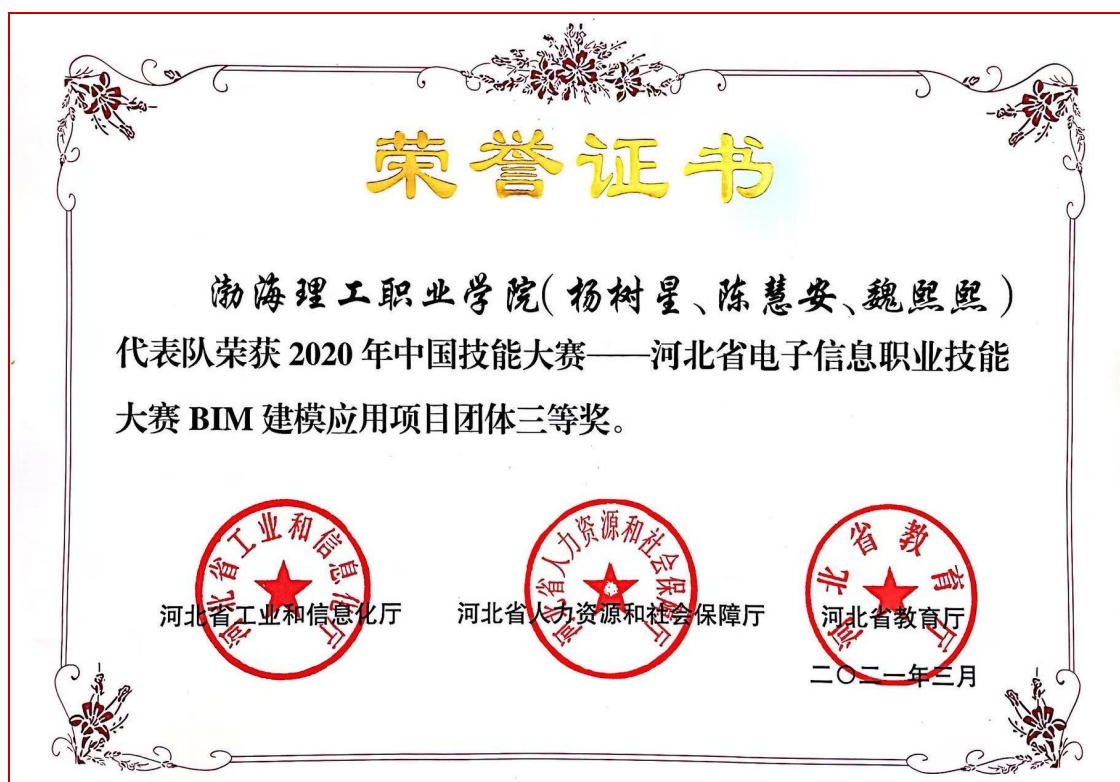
荣誉证书

渤海理工职业学院(杨树星、陈慧安、魏熙熙)代表队荣获2020年中国技能大赛——河北省电子信息职业技能大赛BIM建模应用项目团体三等奖。

河北省工业和信息化厅
河北省工业和信息化厅

河北省人力资源和社会保障厅
河北省人力资源和社会保障厅

河北省教育厅
河北省教育厅

二〇二一年三月